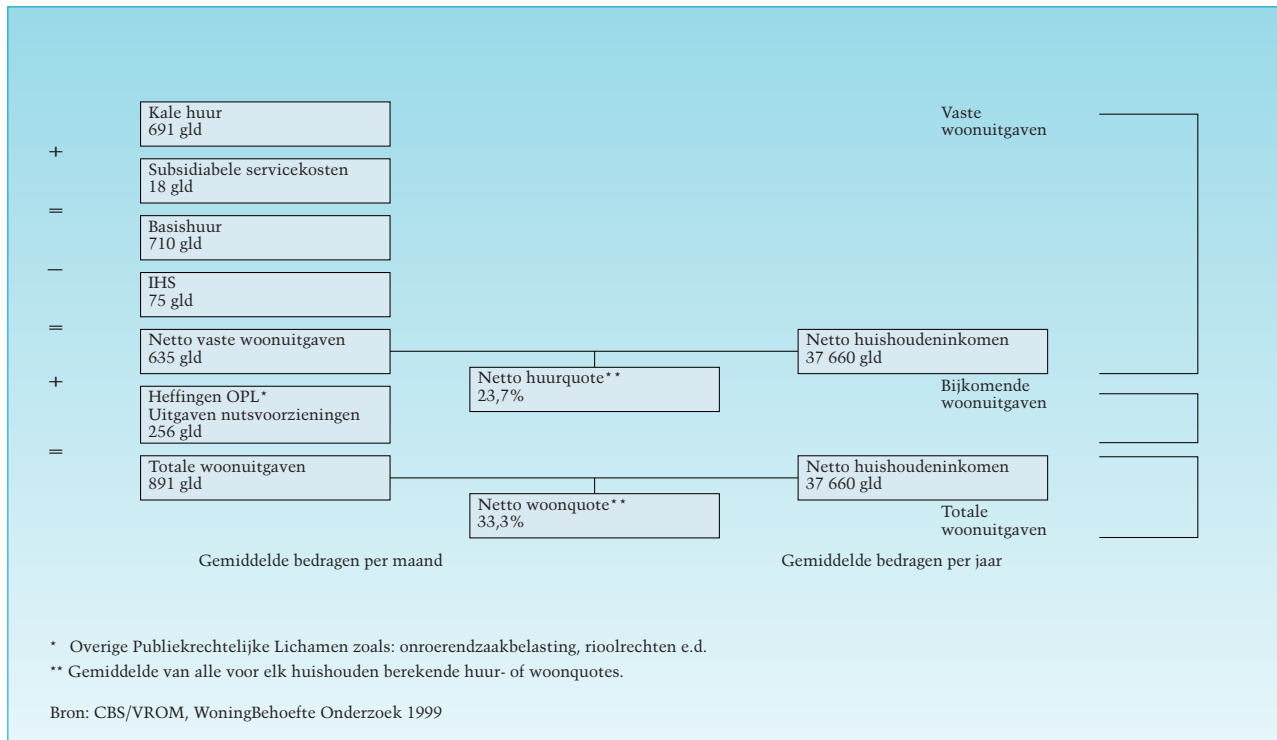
Kale huur
691 gld

+

Subsidiabele servicekosten
18 gld

=

Basishuur
710 gld

–

IHS
75 gld

=

Netto vaste woonuitgaven
635 gld

+

Heffingen OPL*
Uitgaven nutsvoorzieningen
256 gld

=

Totale woonuitgaven
891 gld

Netto huurquote**
23,7%

Netto woonquote**
33,3%

Vaste woonuitgaven

Netto huishoudeninkomen
37 660 gld

Bijkomende woonuitgaven

Netto huishoudeninkomen
37 660 gld

Totale woonuitgaven

Gemiddelde bedragen per maand

Gemiddelde bedragen per jaar

* Overige Publiekrechtelijke Lichamen zoals: onroerendzaakbelasting, rioolrechten e.d.

** Gemiddelde van alle voor elk huishouden berekende huur- of woonquotes.

Bron: CBS/VROM, WoningBehoefte Onderzoek 1999